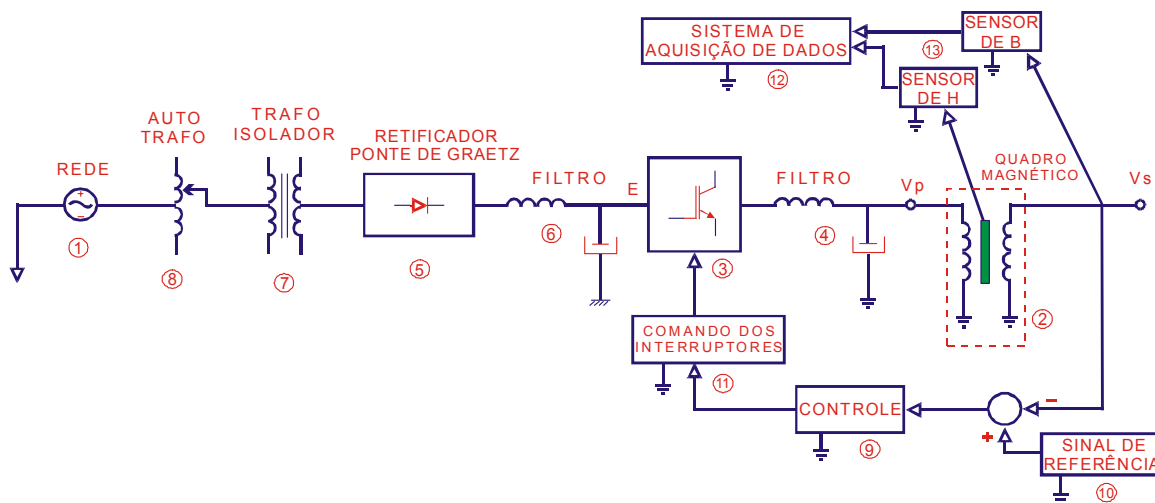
SISTEMA DE AQUISIÇÃO DE DADOS
⑫
SENSOR DE B
⑬
SENSOR DE H
AUTO TRAFO
TRAFO ISOLADOR
RETIFICADOR PONTE DE GRAETZ
QUADRO MAGNÉTICO
REDE
FILTRO
E
FILTRO
Vp
Vs
①
⑧
⑦
⑤
⑥
③
④
②
COMANDO DOS INTERRUPTORES
⑪
CONTROLE
⑨
-
+
SINAL DE REFERÊNCIA
⑩